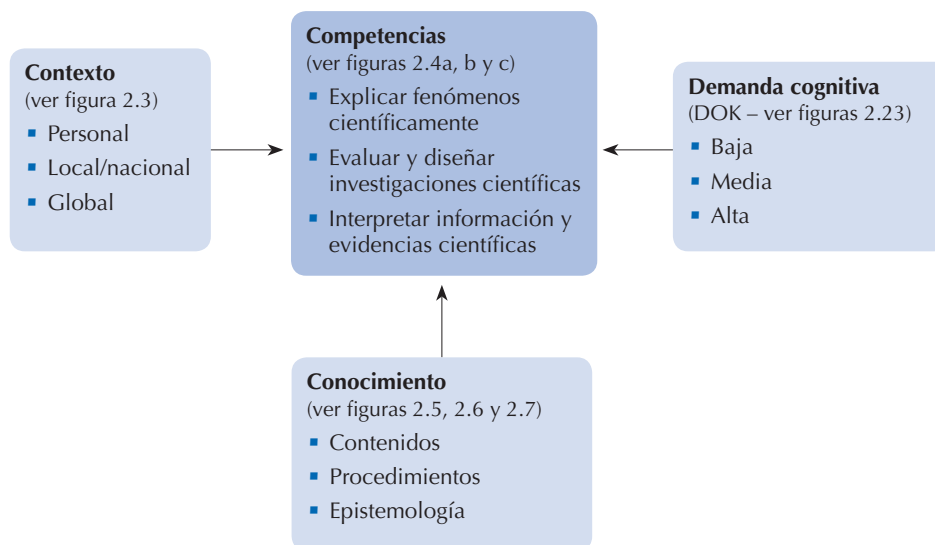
Contexto
(ver figura 2.3)
- Personal
- Local/nacional
- Global

Competencias
(ver figuras 2.4a, b y c)
- Explicar fenómenos científicamente
- Evaluar y diseñar investigaciones científicas
- Interpretar información y evidencias científicas

Demanda cognitiva
(DOK – ver figuras 2.23)
- Baja
- Media
- Alta

Conocimiento
(ver figuras 2.5, 2.6 y 2.7)
- Contenidos
- Procedimientos
- Epistemología